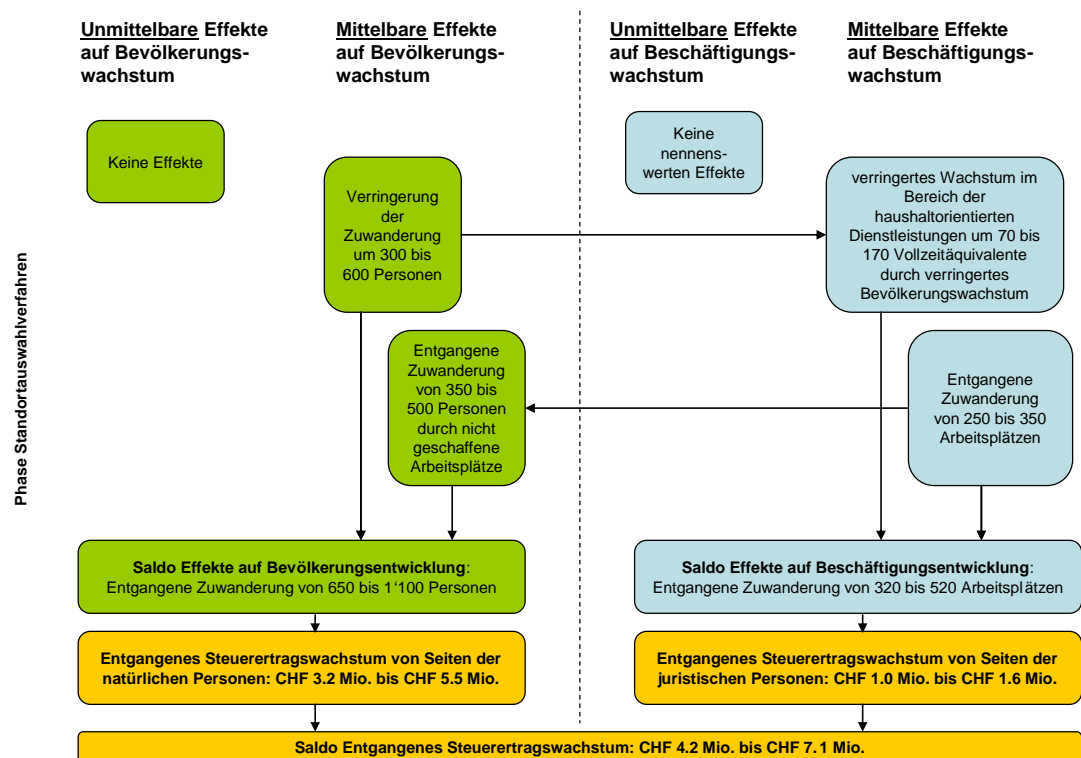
Phase Standortauswahlverfahren

Unmittelbare Effekte auf Bevölkerungswachstum

Mittelbare Effekte auf Bevölkerungswachstum

Unmittelbare Effekte auf Beschäftigungswachstum

Mittelbare Effekte auf Beschäftigungswachstum

Keine Effekte

Verringerung der Zuwanderung um 300 bis 600 Personen

Keine nennenswerten Effekte

verringertes Wachstum im Bereich der haushaltorientierten Dienstleistungen um 70 bis 170 Vollzeitäquivalente durch verringertes Bevölkerungswachstum

Entgangene Zuwanderung von 350 bis 500 Personen durch nicht geschaffene Arbeitsplätze

Entgangene Zuwanderung von 250 bis 350 Arbeitsplätzen

Saldo Effekte auf Bevölkerungsentwicklung: Entgangene Zuwanderung von 650 bis 1'100 Personen

Saldo Effekte auf Beschäftigungsentwicklung: Entgangene Zuwanderung von 320 bis 520 Arbeitsplätzen

Entgangenes Steuerertragswachstum von Seiten der natürlichen Personen: CHF 3.2 Mio. bis CHF 5.5 Mio.

Entgangenes Steuerertragswachstum von Seiten der juristischen Personen: CHF 1.0 Mio. bis CHF 1.6 Mio.

Saldo Entgangenes Steuerertragswachstum: CHF 4.2 Mio. bis CHF 7.1 Mio.